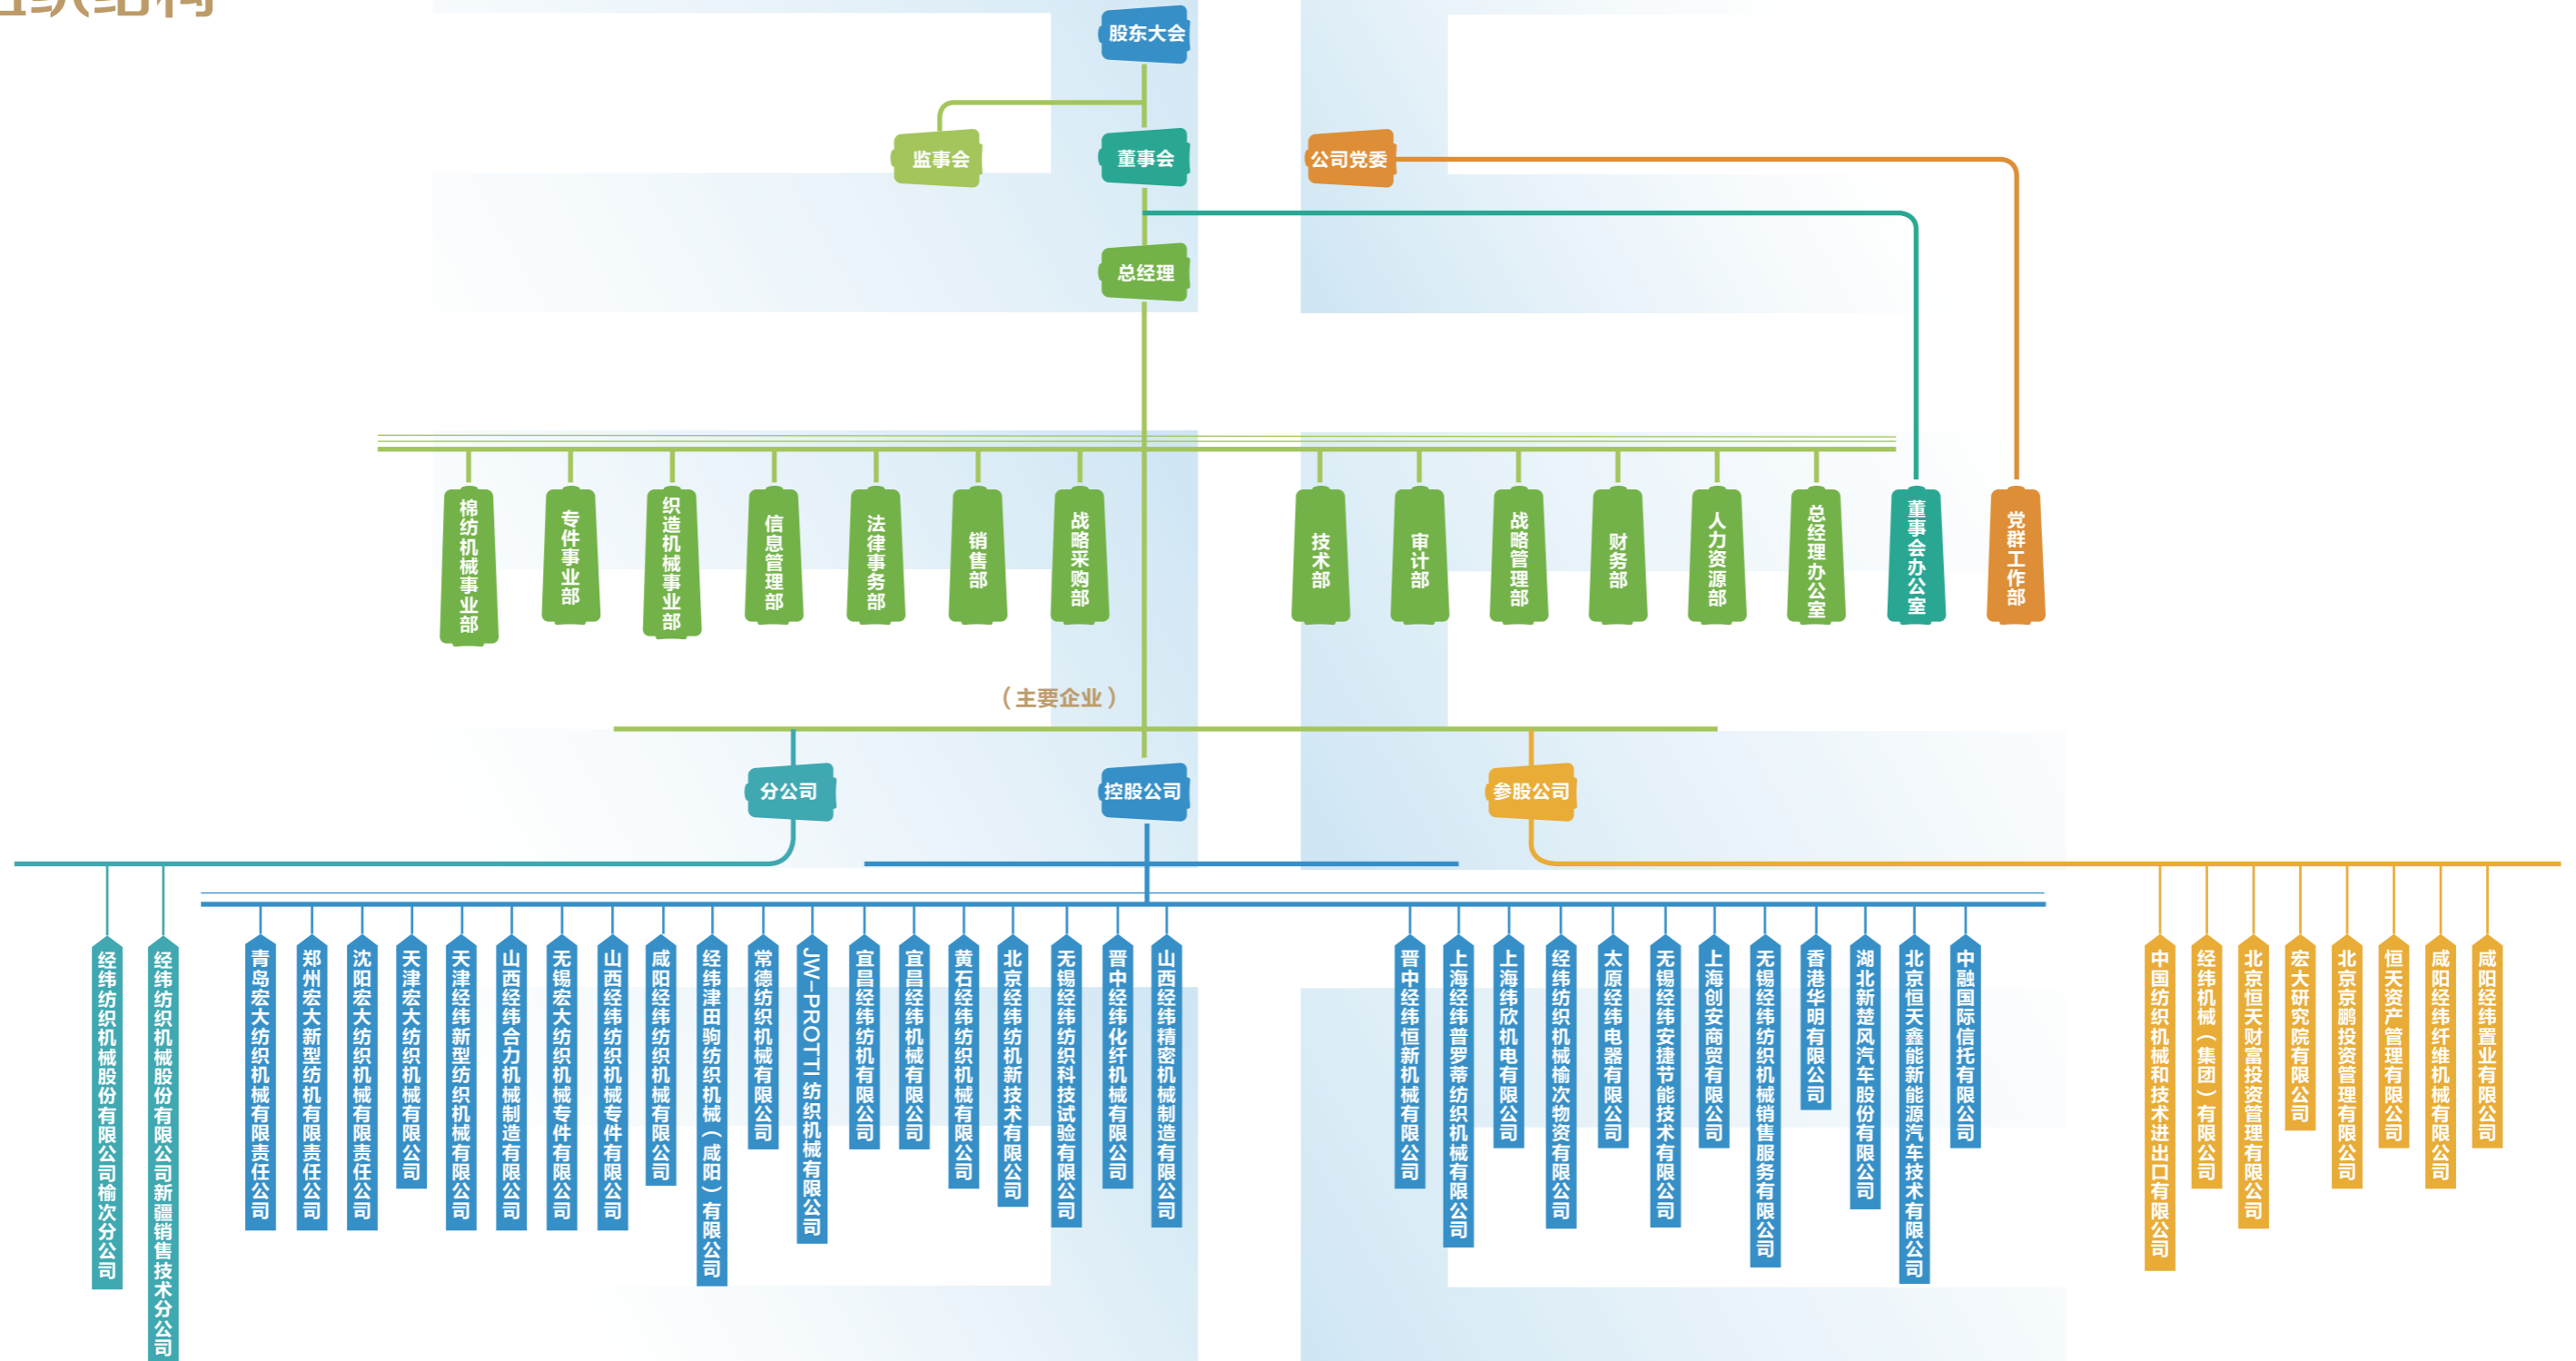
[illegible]组织结构

股东大会

监事会

董事会

公司党委

总经理

棉纺机械事业部
专件事业部
织造机械事业部
信息管理部
法律事务部
销售部
战略采购部
技术部
审计部
战略管理部
财务部
人力资源部
总经理办公室
董事会办公室
党群工作部

（主要企业）

分公司

控股公司

参股公司

经纬纺织机械股份有限公司榆次分公司
经纬纺织机械股份有限公司新疆销售技术分公司

青岛宏大纺织机械有限责任公司
郑州宏大新型纺机有限责任公司
沈阳宏大纺织机械有限责任公司
天津宏大纺织机械有限公司
天津经纬新型纺织机械有限公司
山西经纬合力机械制造有限公司
无锡宏大纺机械专件有限公司
山西经纬纺织机械专件有限公司
咸阳经纬纺织机械有限公司
经纬津田驹纺织机械（咸阳）有限公司
常德纺织机械有限公司
JW-PROTTI 纺织机械有限公司
宜昌经纬纺机有限公司
宜昌经纬机械有限公司
黄石经纬纺织机械有限公司
北京经纬纺机新技术有限公司
无锡经纬纺织科技试验有限公司
晋中经纬化纤机械有限公司
山西经纬精密机械制造有限公司
晋中经纬恒新机械有限公司
上海经纬普罗蒂纺织机械有限公司
上海纬欣机电有限公司
经纬纺织机械榆次物资有限公司
太原经纬电器有限公司
无锡经纬安捷节能技术有限公司
上海创安商贸有限公司
无锡经纬纺织机械销售服务有限公司
香港华明有限公司
湖北新楚风汽车股份有限公司
北京恒天鑫能新能源汽车技术有限公司
中融国际信托有限公司

中国纺织机械和技术进出口有限公司
经纬机械（集团）有限公司
北京恒天财富投资管理有限公司
宏大研究院有限公司
北京京鹏投资管理有限公司
恒天资产管理有限公司
咸阳经纬纤维机械有限公司
咸阳经纬置业有限公司